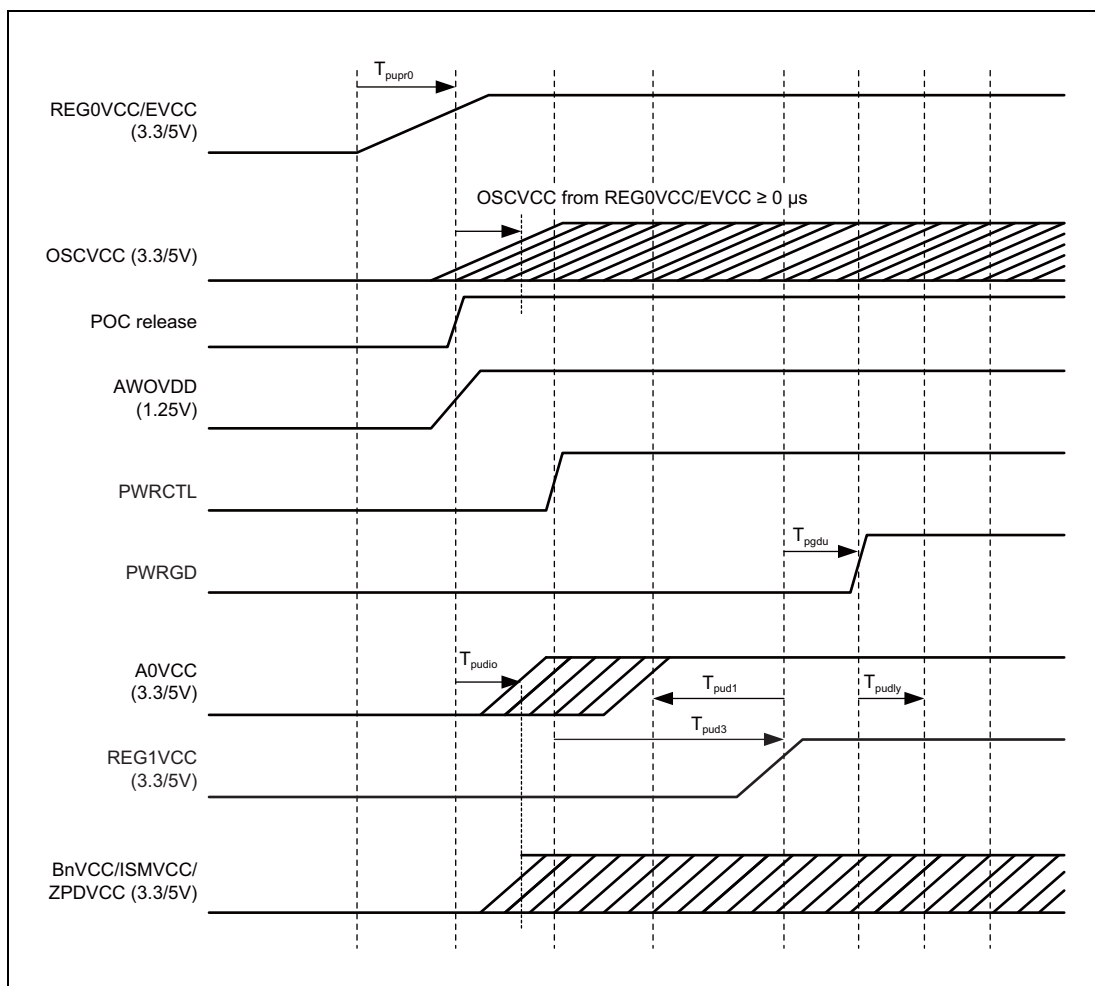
$T_{pupr0}$

REG0VCC/EVCC (3.3/5V)

OSCVCC from REG0VCC/EVCC ≥ 0 μs

OSCVCC (3.3/5V)

POC release

AWOVDD (1.25V)

PWRCTL

$T_{pgdu}$

PWRGD

$T_{pudio}$

A0VCC (3.3/5V)

$T_{pud1}$

$T_{pudly}$

$T_{pud3}$

REG1VCC (3.3/5V)

BnVCC/ISMVCC/ ZPDVCC (3.3/5V)